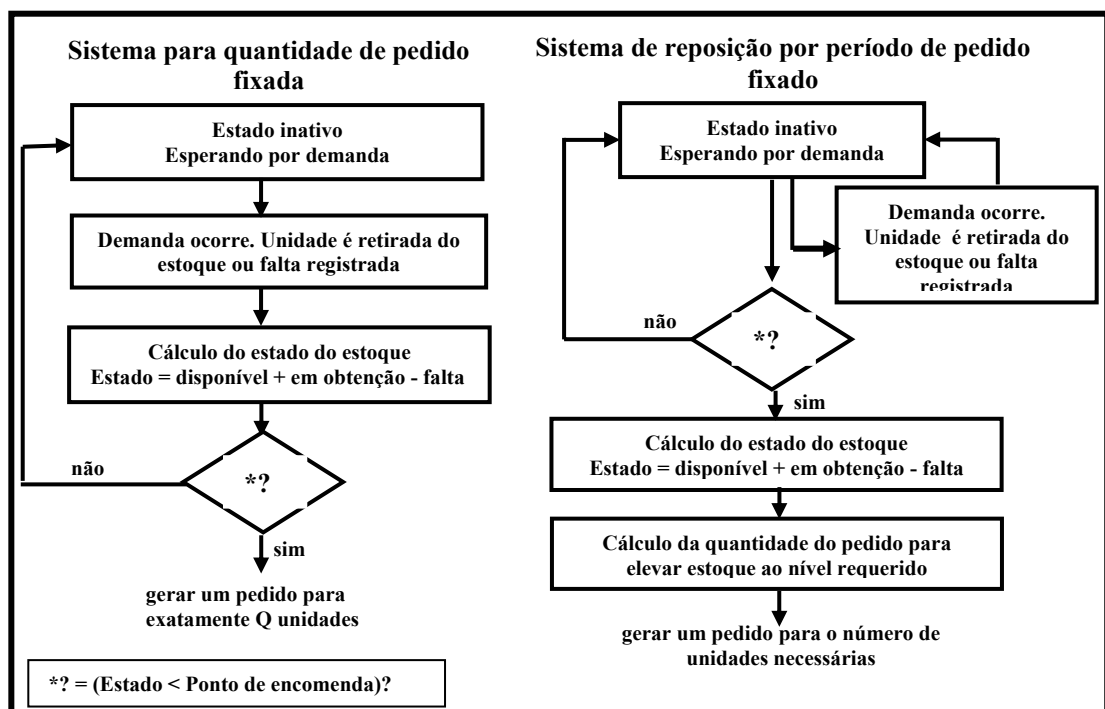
Sistema para quantidade de pedido fixada

Estado inativo
Esperando por demanda

Demanda ocorre. Unidade é retirada do estoque ou falta registrada

Cálculo do estado do estoque
Estado = disponível + em obtenção - falta

não

*?

sim

gerar um pedido para exatamente Q unidades

*? = (Estado < Ponto de encomenda)?

Sistema de reposição por período de pedido fixado

Estado inativo
Esperando por demanda

Demanda ocorre. Unidade é retirada do estoque ou falta registrada

não

*?

sim

Cálculo do estado do estoque
Estado = disponível + em obtenção - falta

Cálculo da quantidade do pedido para elevar estoque ao nível requerido

gerar um pedido para o número de unidades necessárias